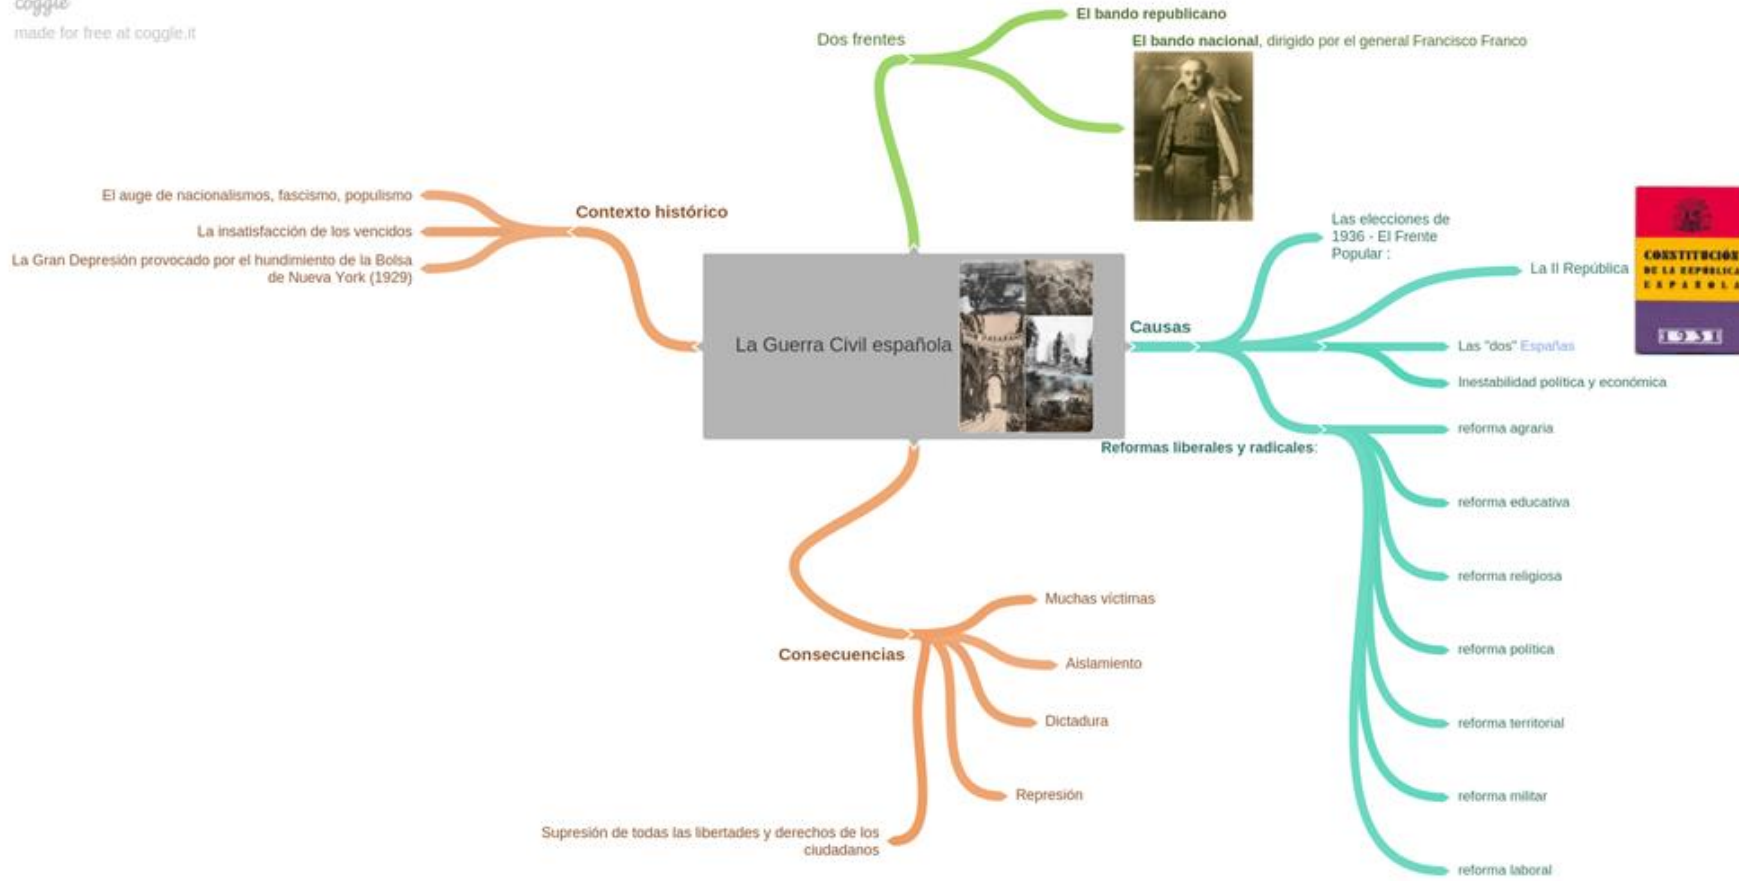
coggle
made for free at coggle.it

Dos frentes

El bando republicano

El bando nacional, dirigido por el general Francisco Franco

Contexto histórico

El auge de nacionalismos, fascismo, populismo

La insatisfacción de los vencidos

La Gran Depresión provocado por el hundimiento de la Bolsa de Nueva York (1929)

La Guerra Civil española

Causas

Las elecciones de 1936 - El Frente Popular :

La II República

CONSTITUCIÓN DE LA REPÚBLICA ESPAÑOLA

1931

Las "dos" Españas

Inestabilidad política y económica

Reformas liberales y radicales:

reforma agraria

reforma educativa

reforma religiosa

reforma política

reforma territorial

reforma militar

reforma laboral

Consecuencias

Muchas víctimas

Aislamiento

Dictadura

Represión

Supresión de todas las libertades y derechos de los ciudadanos